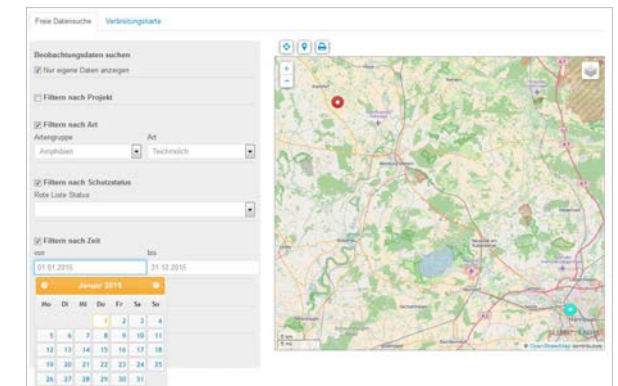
Freie Datensuche Verbreitungskarte

Beobachtungsdaten suchen
Nur eigene Daten anzeigen

Filtern nach Projekt

Filtern nach Art
Artengruppe Art
Amphibien Teichmolch

Filtern nach Schutzstatus
Rote Liste Status

Filtern nach Zeit
von bis
01.01.2015 31.12.2015

Januar 2015

| Mo | Di | Mi | Do | Fr | Sa | So |
|---|---|---|---|---|---|---|
| | | | 1 | 2 | 3 | 4 |
| 5 | 6 | 7 | 8 | 9 | 10 | 11 |
| 12 | 13 | 14 | 15 | 16 | 17 | 18 |
| 19 | 20 | 21 | 22 | 23 | 24 | 25 |
| 26 | 27 | 28 | 29 | 30 | 31 | |

+
−
3 km
5 mi
© OpenStreetMap contributors